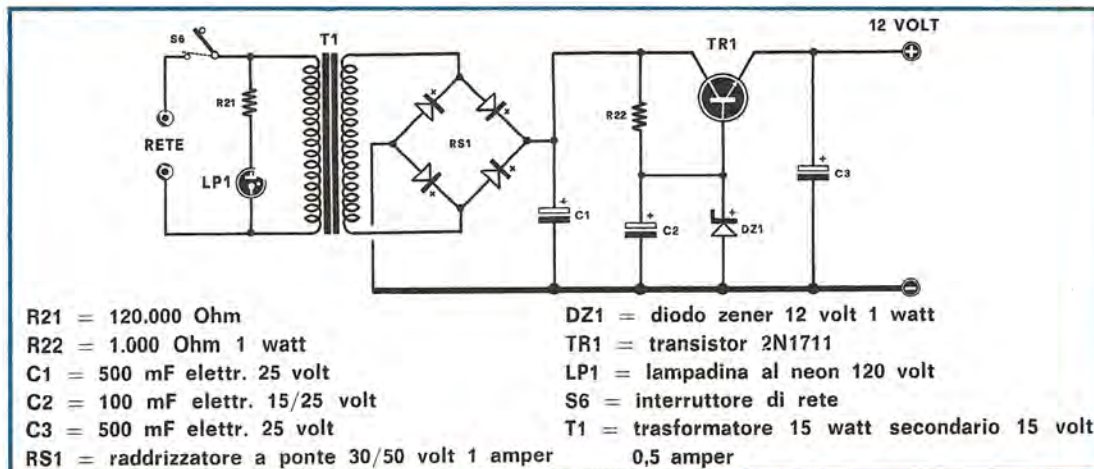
S6
T1
TR1
12 VOLT
R21
RETE
LP1
RS1
R22
C1
C2
DZ1
C3

R21 = 120.000 Ohm
R22 = 1.000 Ohm 1 watt
C1 = 500 mF elettr. 25 volt
C2 = 100 mF elettr. 15/25 volt
C3 = 500 mF elettr. 25 volt
RS1 = raddrizzatore a ponte 30/50 volt 1 amper

DZ1 = diodo zener 12 volt 1 watt
TR1 = transistor 2N1711
LP1 = lampadina al neon 120 volt
S6 = interruttore di rete
T1 = trasformatore 15 watt secondario 15 volt 0,5 amper